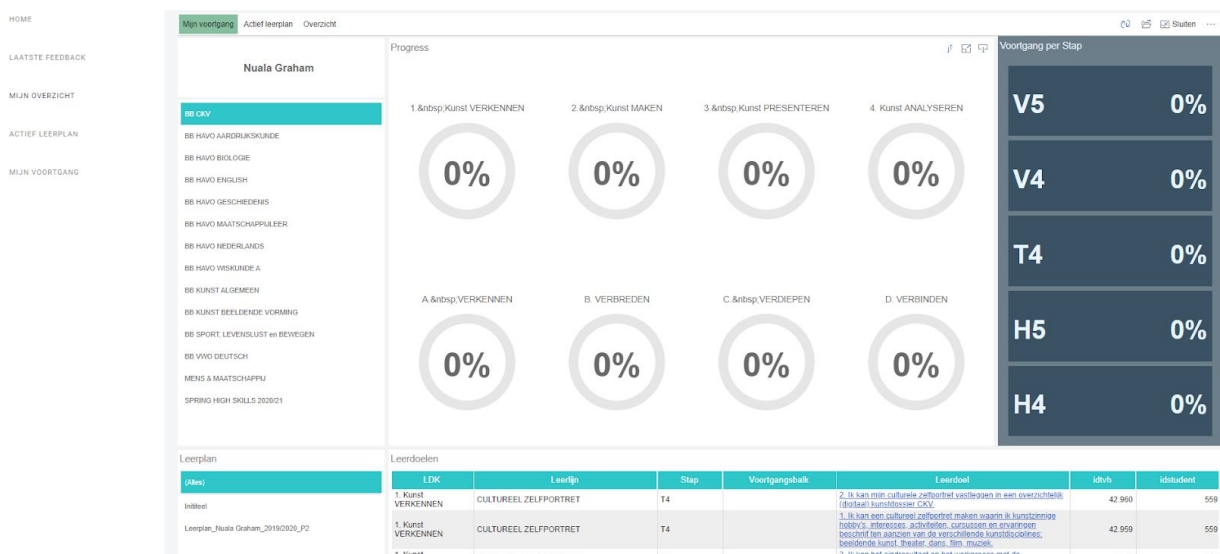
HOME

LAATSTE FEEDBACK

MIJN OVERZICHT

ACTIEF LEERPLAN

MIJN VOORTGANG

Mijn voortgang | Actief leerplan | Overzicht

Sluiten

Nuala Graham

BB CKV
BB HAVO AARDRIJKSKUNDE
BB HAVO BIOLOGIE
BB HAVO ENGLISH
BB HAVO GESCHIEDENIS
BB HAVO MAATSCHAPPIJLEER
BB HAVO NEDERLANDS
BB HAVO WISKUNDE A
BB KUNST ALGEMEEN
BB KUNST BEELDENDE VORMING
BB SPORT, LEVENSLUST en BEWEGEN
BB VWO DEUTSCH
MENS & MAATSCHAPPIJ
SPRING HIGH SKILLS 2020/21

Progress

1.&nbsp;Kunst VERKENNEN
0%

2.&nbsp;Kunst MAKEN
0%

3.&nbsp;Kunst PRESENTEREN
0%

4. Kunst ANALYSEREN
0%

A.&nbsp;VERKENNEN
0%

B. VERBREDEN
0%

C.&nbsp;VERDIEPEN
0%

D. VERBINDEN
0%

Voortgang per Stap

V5 0%

V4 0%

T4 0%

H5 0%

H4 0%

Leerplan

(Alles)
Initieel
Leerplan_Nuala Graham_2019/2020_P2

Leerdoelen

| LDK | Leerlijn | Stap | Voortgangsbalk | Leerdoel | idtvb | idstudent |
|---|---|---|---|---|---|---|
| 1. Kunst VERKENNEN | CULTUREEL ZELFPORTRET | T4 | | 2. Ik kan mijn culturele zelfportret vastleggen in een overzichtelijk (digitaal) kunstdossier CKV. | 42.960 | 559 |
| 1. Kunst VERKENNEN | CULTUREEL ZELFPORTRET | T4 | | 1. Ik kan een cultureel zelfportret maken waarin ik kunstzinnige hobby's, interesses, activiteiten, cursussen en ervaringen beschrijf ten aanzien van de verschillende kunstdisciplines: beeldende kunst, theater, dans, film, muziek. | 42.959 | 559 |
| 1. Kunst | | | | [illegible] | | |